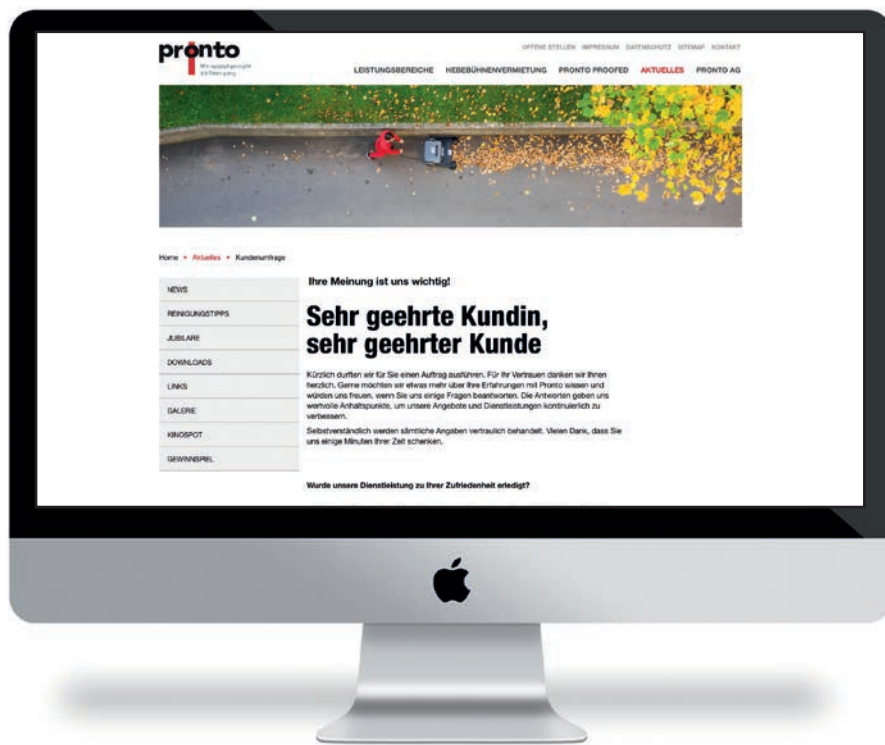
pronto

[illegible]

OFFENE STELLEN IMPRESSUM DATENSCHUTZ SITEMAP KONTAKT

LEISTUNGSBEREICHE HEBEBÜHNENVERMIETUNG PRONTO PROOFED AKTUELLES PRONTO AG

Home • Aktuelles • Kundenumfrage

NEWS
REINIGUNGSTIPPS
JUBILARE
DOWNLOADS
LINKS
GALERIE
KINOSPOT
GEWINNSPIEL

Ihre Meinung ist uns wichtig!

Sehr geehrte Kundin, sehr geehrter Kunde

Kürzlich durften wir für Sie einen Auftrag ausführen. Für Ihr Vertrauen danken wir Ihnen herzlich. Gerne möchten wir etwas mehr über Ihre Erfahrungen mit Pronto wissen und würden uns freuen, wenn Sie uns einige Fragen beantworten. Die Antworten geben uns wertvolle Anhaltspunkte, um unsere Angebote und Dienstleistungen kontinuierlich zu verbessern.

Selbstverständlich werden sämtliche Angaben vertraulich behandelt. Vielen Dank, dass Sie uns einige Minuten Ihrer Zeit schenken.

Wurde unsere Dienstleistung zu Ihrer Zufriedenheit erledigt?